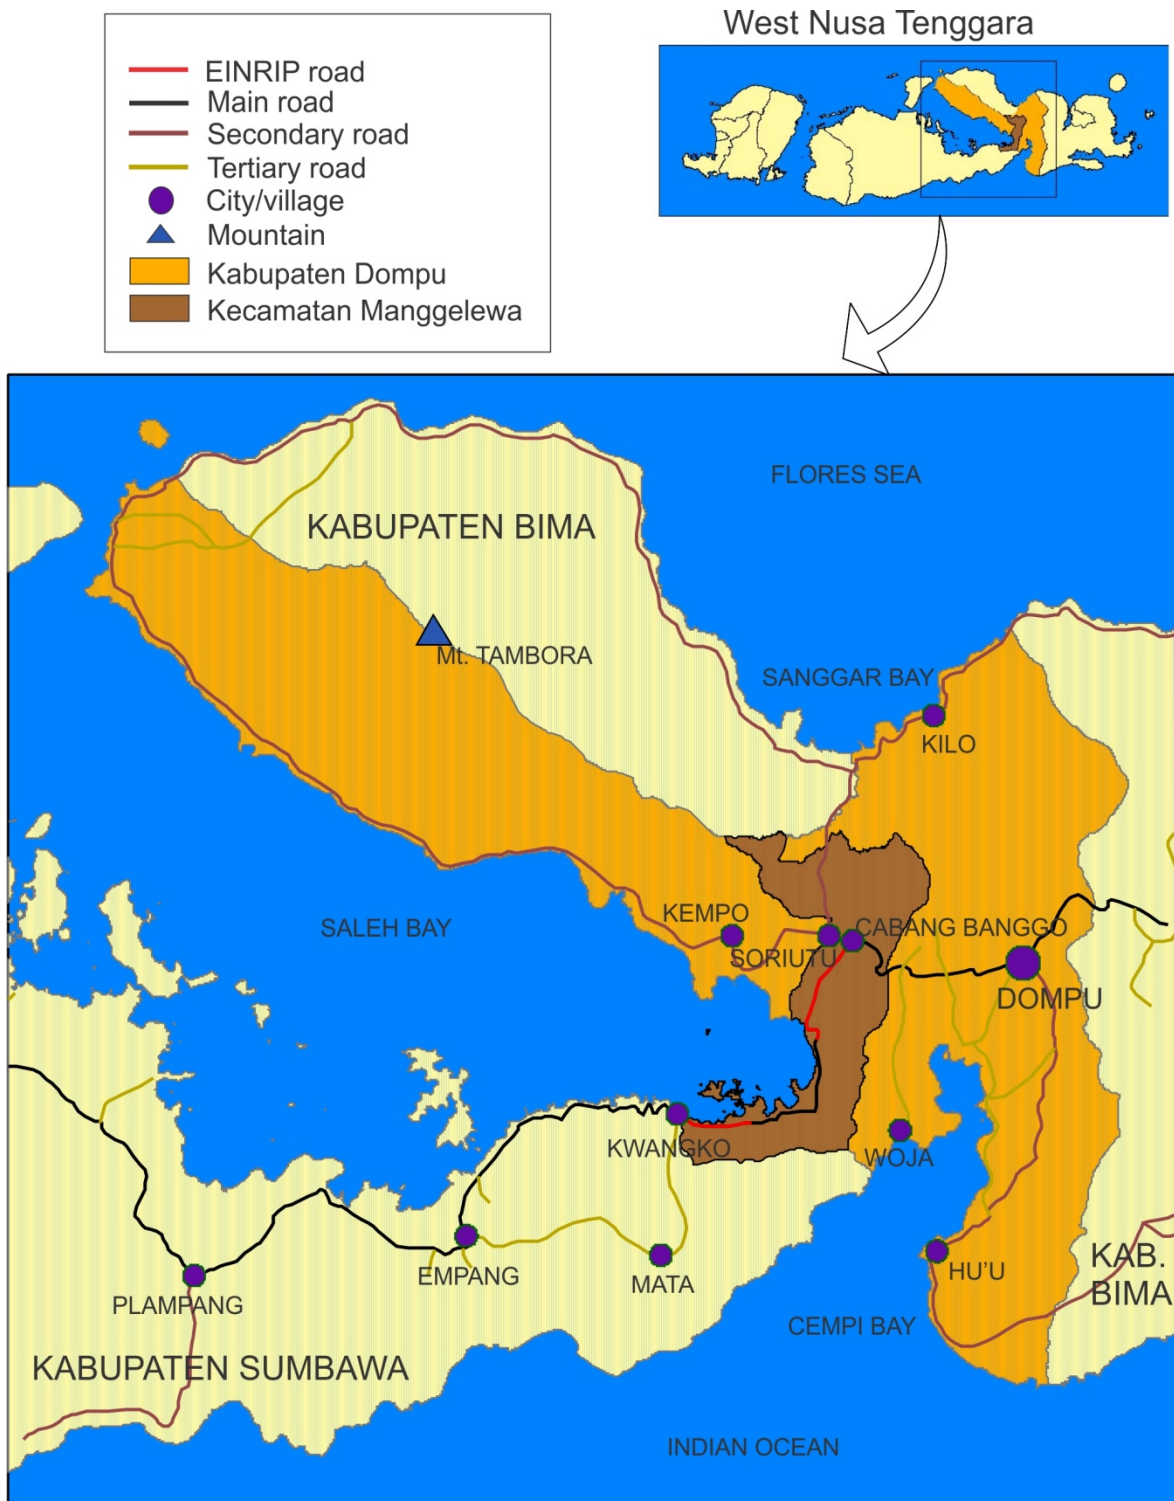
EINRIP road
Main road
Secondary road
Tertiary road
City/village
Mountain
Kabupaten Dompu
Kecamatan Manggelewa

West Nusa Tenggara

FLORES SEA
KABUPATEN BIMA
Mt. TAMBORA
SANGGAR BAY
KILO
KEMPO
SALEH BAY
CABANG BANGGO
SORIUTU
DOMPU
KWANGKO
WOJA
EMPANG
MATA
PLAMPANG
HU'U
KAB. BIMA
CEMPI BAY
KABUPATEN SUMBAWA
INDIAN OCEAN